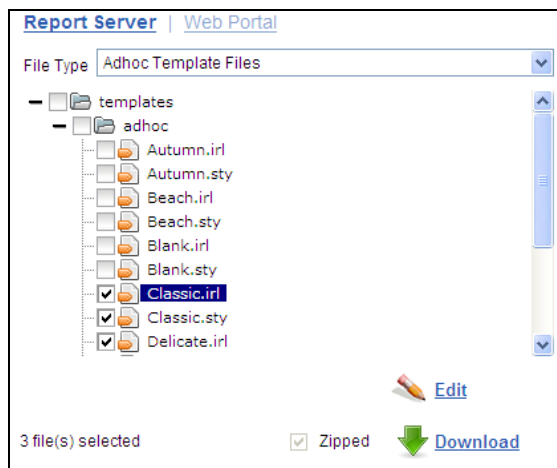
Report Server | Web Portal

File Type Adhoc Template Files

templates
adhoc
Autumn.irl
Autumn.sty
Beach.irl
Beach.sty
Blank.irl
Blank.sty
Classic.irl
Classic.sty
Delicate.irl

Edit

3 file(s) selected

Zipped

Download